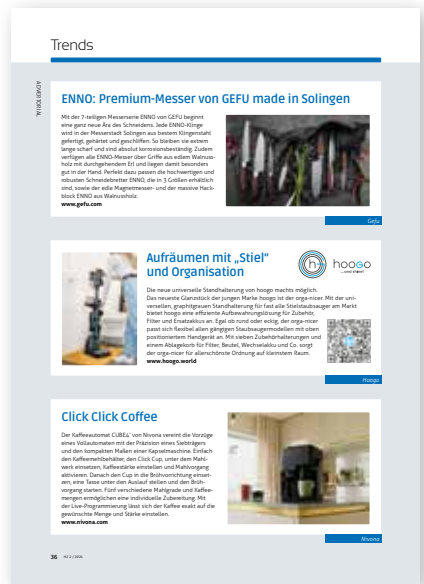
Trends

ADVERTORIAL

ENNO: Premium-Messer von GEFU made in Solingen

Mit der 7-teiligen Messerserie ENNO von GEFU beginnt eine ganz neue Ära des Schneidens. Jede ENNO-Klinge wird in der Messerstadt Solingen aus bestem Klingenstahl gefertigt, gehärtet und geschliffen. So bleiben sie extrem lange scharf und sind absolut korrosionsbeständig. Zudem verfügen alle ENNO-Messer über Griffe aus edlem Walnussholz mit durchgehendem Erl und liegen damit besonders gut in der Hand. Perfekt dazu passen die hochwertigen und robusten Schneidebretter ENNO, die in 3 Größen erhältlich sind, sowie der edle Magnetmesser- und der massive Hackblock ENNO aus Walnussholz.
www.gefu.com

Gefu

Aufräumen mit „Stiel" und Organisation

hoogo ...and player!

Die neue universelle Standhalterung von hoogo machts möglich. Das neueste Glanzstück der jungen Marke hoogo ist der orga-nicer. Mit der universellen, graphitgrauen Standhalterung für fast alle Stielstaubsauger am Markt bietet hoogo eine effiziente Aufbewahrungslösung für Zubehör, Filter und Ersatzakkus an. Egal ob rund oder eckig, der orga-nicer passt sich flexibel allen gängigen Staubsaugermodellen mit oben positioniertem Handgerät an. Mit vielen Zubehörhalterungen und einem Ablagekorb für Filter, Beutel, Wechselakku und Co. sorgt der orga-nicer für allerschönste Ordnung auf kleinstem Raum.
www.hoogo.world

Hoogo

Click Click Coffee

Der Kaffeeautomat CUBE4 von Nivona vereint die Vorzüge eines Vollautomaten mit der Präzision eines Siebträgers und den kompakten Maßen einer Kapselmaschine. Einfach den Kaffeemehlbehälter, den Click Cup, unter dem Mahlwerk einsetzen, Kaffeestärke einstellen und Mahlvorgang aktivieren. Danach den Cup in die Brühvorrichtung einsetzen, eine Tasse unter den Auslauf stellen und den Brühvorgang starten. Fünf verschiedene Mahlgrade und Kaffeemengen ermöglichen eine individuelle Zubereitung. Mit der Live-Programmierung lässt sich der Kaffee exakt auf die gewünschte Menge und Stärke einstellen.
www.nivona.com

Nivona

36 KÜ 2 / 2024